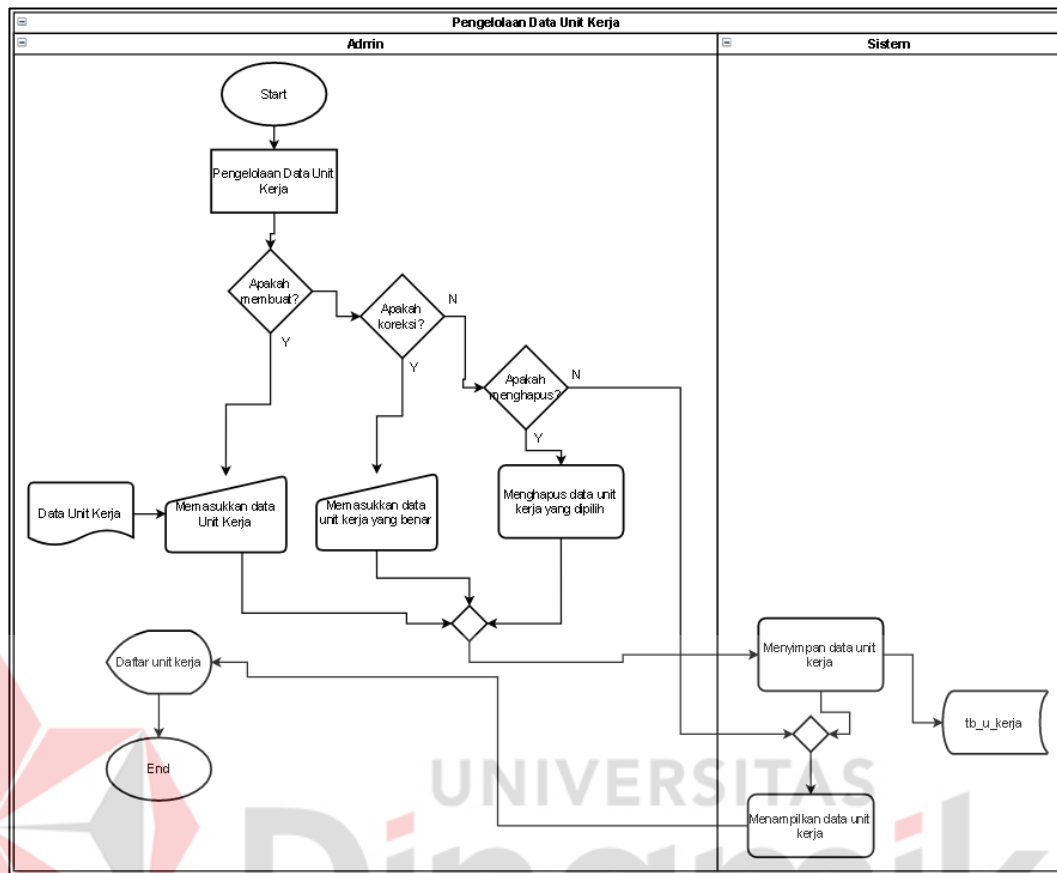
Pengelolaan Data Unit Kerja

Admin

Sistem

Start

Pengelolaan Data Unit Kerja

Apakah membuat?

Y

Apakah koreksi?

N

Y

Apakah menghapus?

N

Y

Data Unit Kerja

Memasukkan data Unit Kerja

Memasukkan data unit kerja yang benar

Menghapus data unit kerja yang dipilih

Menyimpan data unit kerja

tb_u_kerja

Daftar unit kerja

End

Menampilkan data unit kerja

UNIVERSITAS

Dinamika